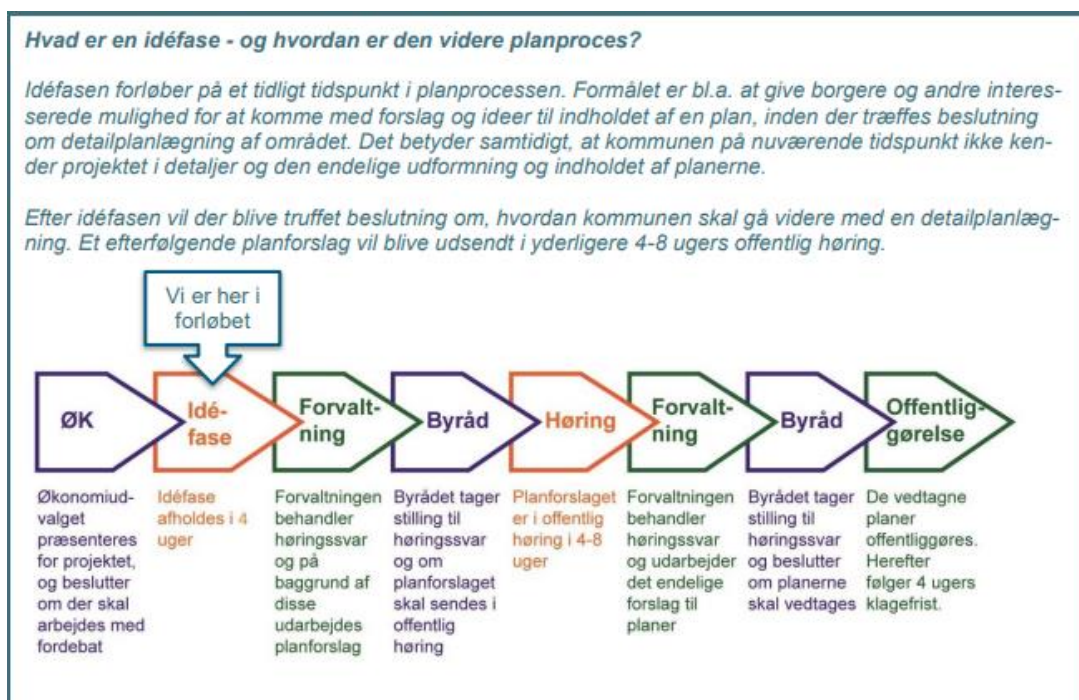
Hvad er en idéfase - og hvordan er den videre planproces?

Idéfasen forløber på et tidligt tidspunkt i planprocessen. Formålet er bl.a. at give borgere og andre interesserede mulighed for at komme med forslag og ideer til indholdet af en plan, inden der træffes beslutning om detailplanlægning af området. Det betyder samtidigt, at kommunen på nuværende tidspunkt ikke kender projektet i detaljer og den endelige udformning og indholdet af planerne.

Efter idéfasen vil der blive truffet beslutning om, hvordan kommunen skal gå videre med en detailplanlægning. Et efterfølgende planforslag vil blive udsendt i yderligere 4-8 ugers offentlig høring.

Vi er her i forløbet

ØK

Idé-fase

Forvalt-ning

Byråd

Høring

Forvalt-ning

Byråd

Offentlig-gørelse

Økonomiudvalget præsenteres for projektet, og beslutter om der skal arbejdes med fordebat

Idéfase afholdes i 4 uger

Forvaltningen behandler høringssvar og på baggrund af disse udarbejdes planforslag

Byrådet tager stilling til høringssvar og om planforslaget skal sendes i offentlig høring

Planforslaget er i offentlig høring i 4-8 uger

Forvaltningen behandler høringssvar og udarbejder det endelige forslag til planer

Byrådet tager stilling til høringssvar og beslutter om planerne skal vedtages

De vedtagne planer offentliggøres. Herefter følger 4 ugers klagefrist.